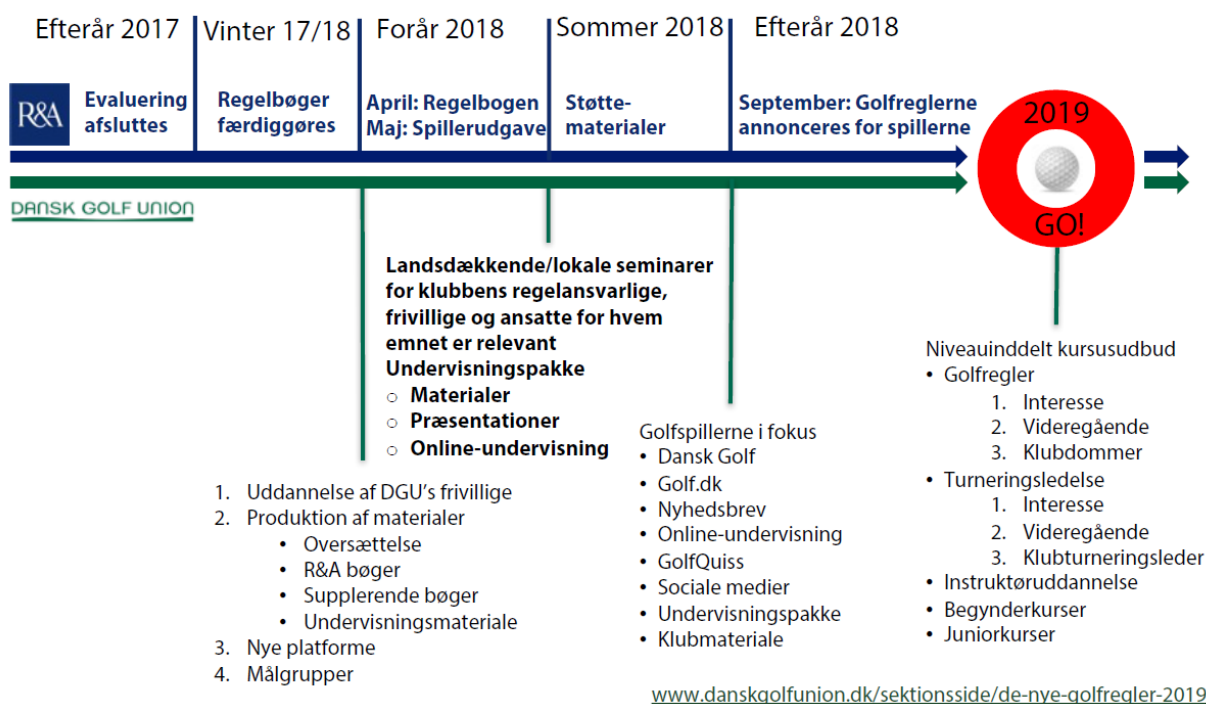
Efterår 2017 Vinter 17/18 Forår 2018 Sommer 2018 Efterår 2018

R&A

Evaluering afsluttes

Regelbøger færdiggøres

April: Regelbogen
Maj: Spillerudgave

Støtte-materialer

September: Golfreglerne annonceres for spillerne

2019

GO!

DANSK GOLF UNION

Landsdækkende/lokale seminarer for klubbens regelansvarlige, frivillige og ansatte for hvem emnet er relevant
Undervisningspakke
○ Materialer
○ Præsentationer
○ Online-undervisning

1. Uddannelse af DGU's frivillige
2. Produktion af materialer
• Oversættelse
• R&A bøger
• Supplerende bøger
• Undervisningsmateriale
3. Nye platforme
4. Målgrupper

Golfspillerne i fokus
• Dansk Golf
• Golf.dk
• Nyhedsbrev
• Online-undervisning
• GolfQuiss
• Sociale medier
• Undervisningspakke
• Klubmateriale

Niveauinddelt kursusudbud
• Golfregler
1. Interesse
2. Videregående
3. Klubdommer
• Turneringsledelse
1. Interesse
2. Videregående
3. Klubturneringsleder
• Instruktøruddannelse
• Begynderkurser
• Juniorkurser

www.danskgolfunion.dk/sektionsside/de-nye-golfregler-2019